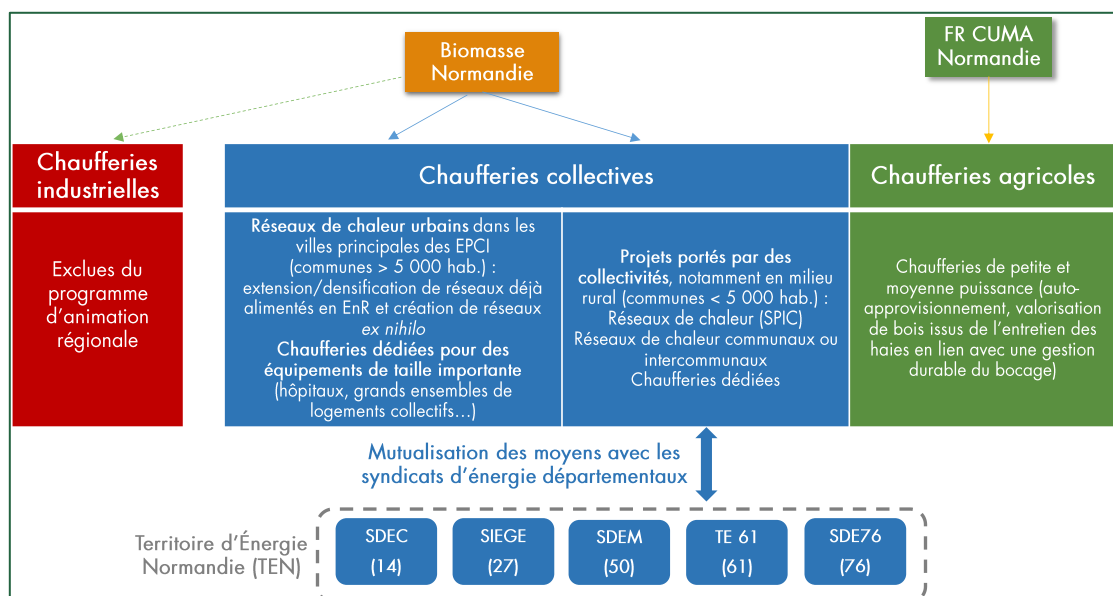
Biomasse Normandie

FR CUMA Normandie

Chaufferies industrielles

Chaufferies collectives

Chaufferies agricoles

Exclues du programme d'animation régionale

**Réseaux de chaleur urbains** dans les villes principales des EPCI (communes > 5 000 hab.) : extension/densification de réseaux déjà alimentés en EnR et création de réseaux *ex nihilo*
**Chaufferies dédiées pour des équipements de taille importante** (hôpitaux, grands ensembles de logements collectifs…)

**Projets portés par des collectivités**, notamment en milieu rural (communes < 5 000 hab.) :
Réseaux de chaleur (SPIC)
Réseaux de chaleur communaux ou intercommunaux
Chaufferies dédiées

Chaufferies de petite et moyenne puissance (auto-approvisionnement, valorisation de bois issus de l'entretien des haies en lien avec une gestion durable du bocage)

Mutualisation des moyens avec les syndicats d'énergie départementaux

Territoire d'Énergie Normandie (TEN)

SDEC (14)

SIEGE (27)

SDEM (50)

TE 61 (61)

SDE76 (76)